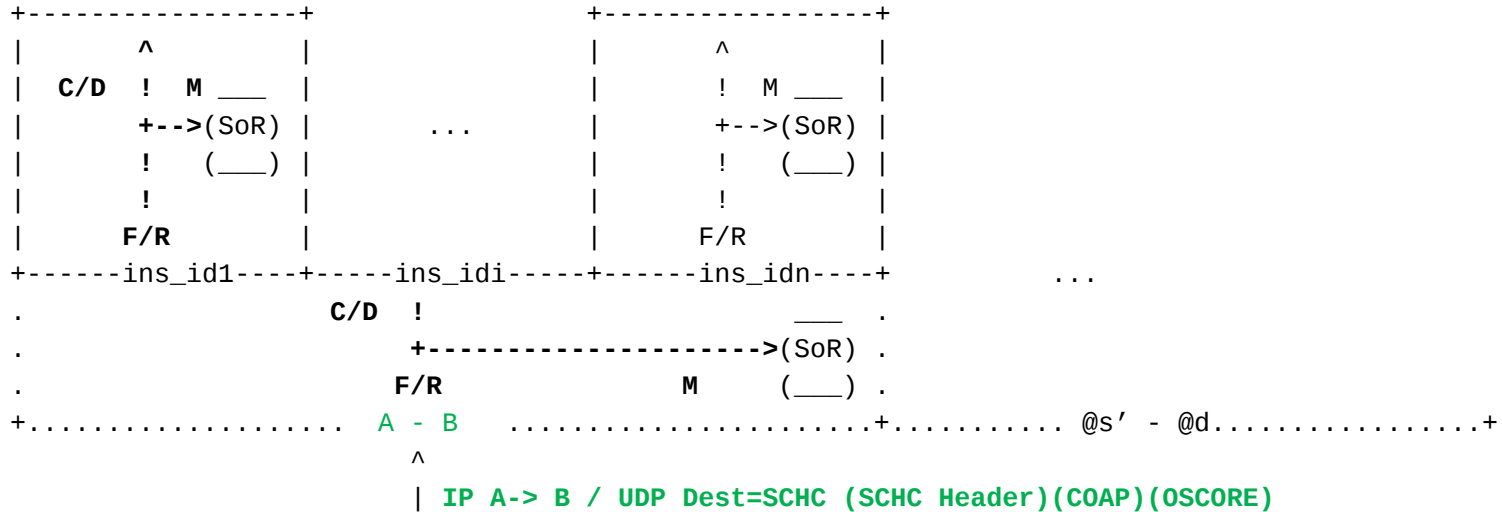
+----------------+                    +----------------+
|        ^       |                    |        ^       |
|  C/D   !  M ___ |                   |        !  M ___ |
|        +-->(SoR) |       ...        |        +-->(SoR) |
|        !   (___) |                  |        !   (___) |
|        !       |                    |        !       |
|       F/R      |                    |       F/R      |
+------ins_id1----+-----ins_idi-----+------ins_idn----+          ...
.                    C/D  !                    ___  .
.                         +-------------------->(SoR) .
.                        F/R              M    (___) .
+...................  A - B  .......................+........... @s’ - @d.................+
                          ^
                          | IP A-> B / UDP Dest=SCHC (SCHC Header)(COAP)(OSCORE)